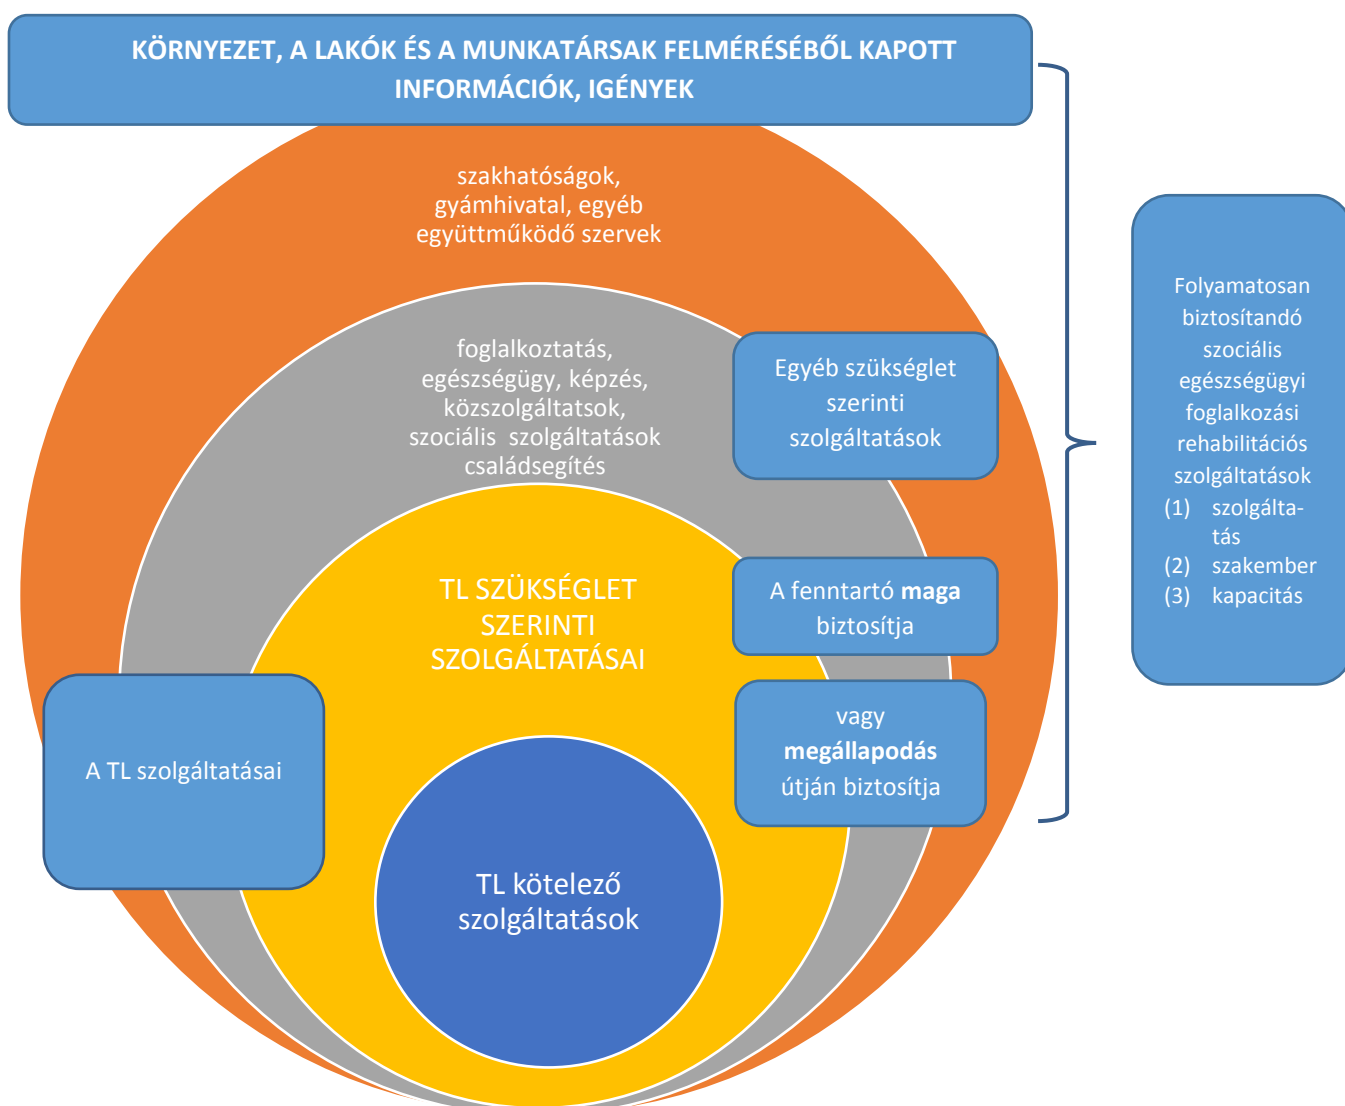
KÖRNYEZET, A LAKÓK ÉS A MUNKATÁRSAK FELMÉRÉSÉBŐL KAPOTT INFORMÁCIÓK, IGÉNYEK

szakhatóságok, gyámhivatal, egyéb együttműködő szervek

foglalkoztatás, egészségügy, képzés, közszolgáltatsok, szociális szolgáltatások családsegítés

Egyéb szükséglet szerinti szolgáltatások

TL SZÜKSÉGLET SZERINTI SZOLGÁLTATÁSAI

A fenntartó maga biztosítja

vagy megállapodás útján biztosítja

A TL szolgáltatásai

TL kötelező szolgáltatások

Folyamatosan biztosítandó szociális egészségügyi foglalkozási rehabilitációs szolgáltatások
(1) szolgáltatás
(2) szakember
(3) kapacitás